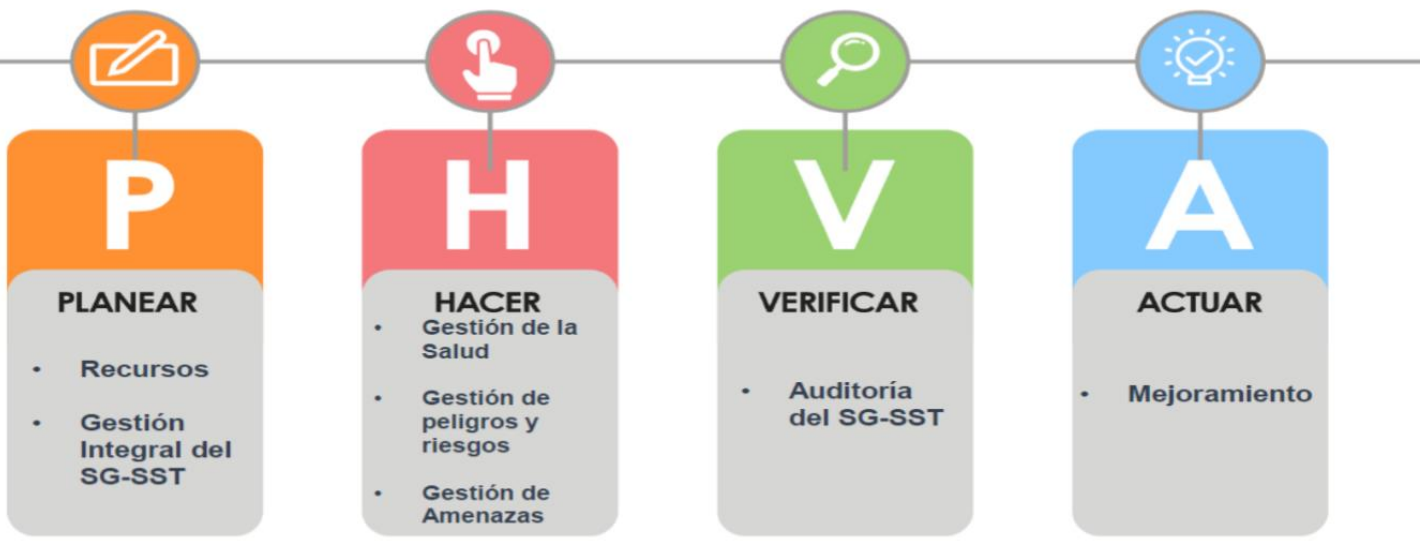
P

PLANEAR

- Recursos
- Gestión Integral del SG-SST

H

HACER

- Gestión de la Salud
- Gestión de peligros y riesgos
- Gestión de Amenazas

V

VERIFICAR

- Auditoría del SG-SST

A

ACTUAR

- Mejoramiento